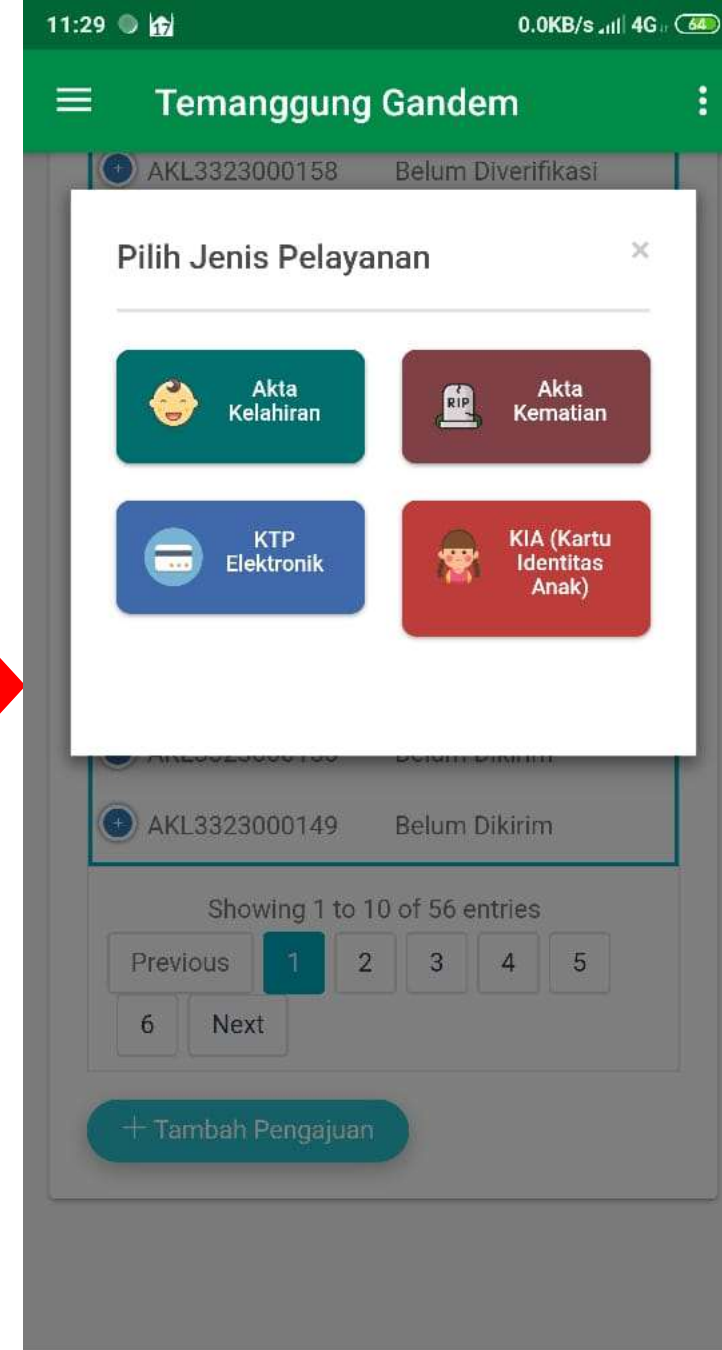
11:29 17 0.0KB/s 4G 64

Temanggung Gandem

AKL3323000158 Belum Diverifikasi

Pilih Jenis Pelayanan ×

Akta Kelahiran

RIP Akta Kematian

KTP Elektronik

KIA (Kartu Identitas Anak)

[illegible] Belum Dikirim

AKL3323000149 Belum Dikirim

Showing 1 to 10 of 56 entries

Previous 1 2 3 4 5 6 Next

+ Tambah Pengajuan